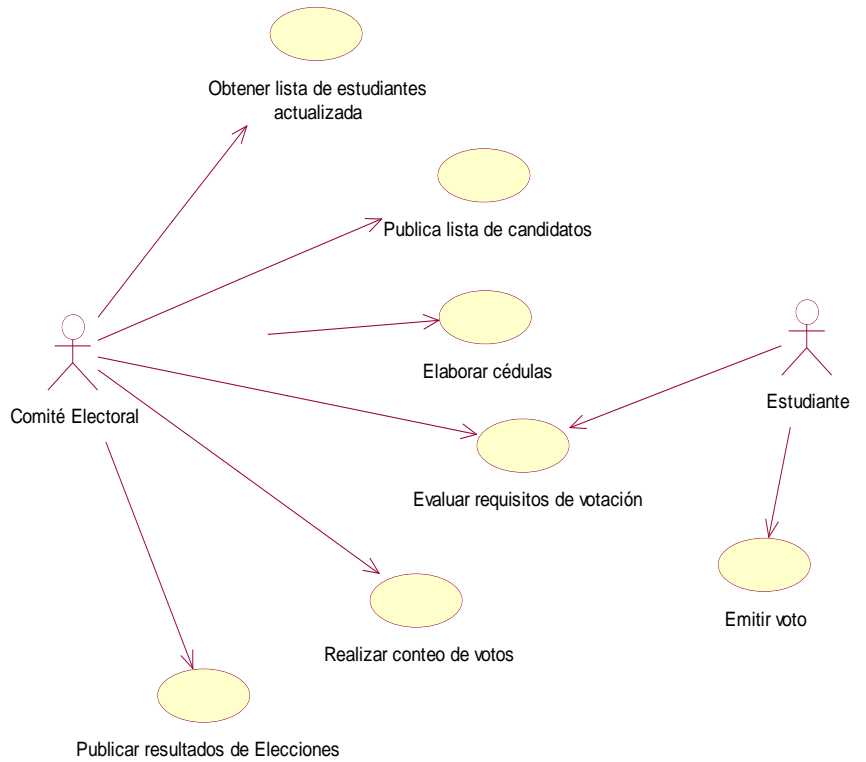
Obtener lista de estudiantes actualizada

Publica lista de candidatos

Elaborar cédulas

Comité Electoral

Estudiante

Evaluar requisitos de votación

Emitir voto

Realizar conteo de votos

Publicar resultados de Elecciones